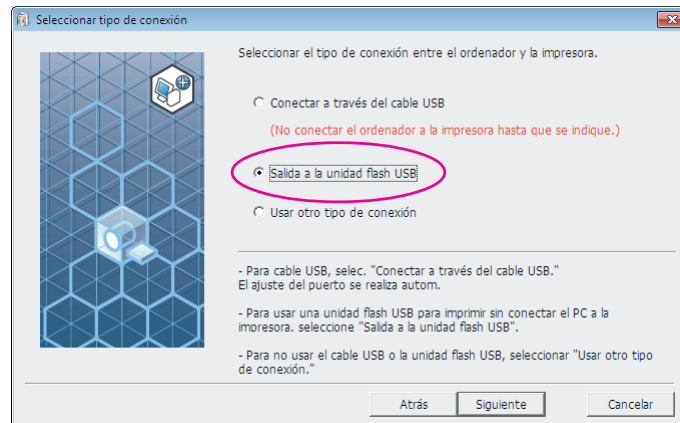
Seleccionar tipo de conexión

Seleccionar el tipo de conexión entre el ordenador y la impresora.

Conectar a través del cable USB

(No conectar el ordenador a la impresora hasta que se indique.)

Salida a la unidad flash USB

Usar otro tipo de conexión

- Para cable USB, selec. "Conectar a través del cable USB." El ajuste del puerto se realiza autom.

- Para usar una unidad flash USB para imprimir sin conectar el PC a la impresora. seleccione "Salida a la unidad flash USB".

- Para no usar el cable USB o la unidad flash USB, seleccionar "Usar otro tipo de conexión."

Atrás

Siguiente

Cancelar